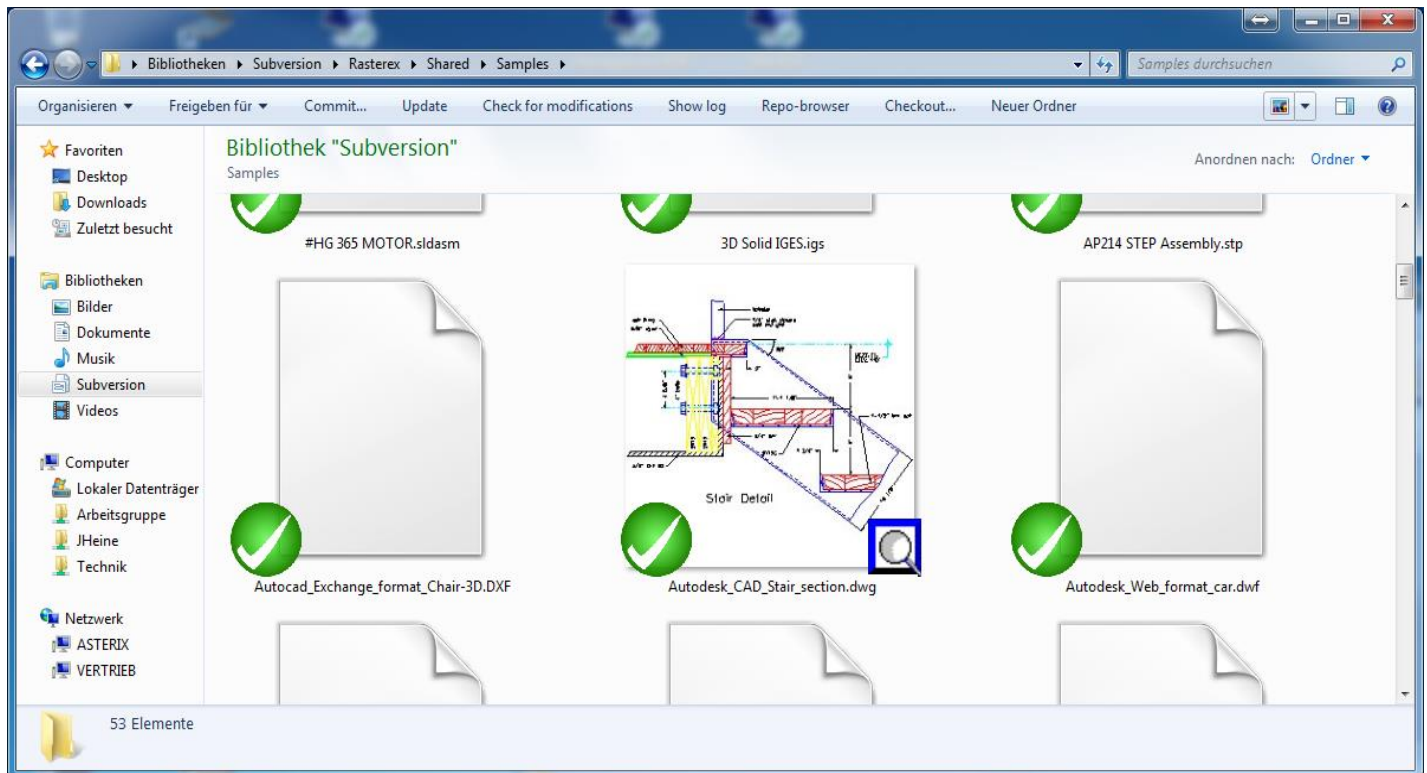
▸ Bibliotheken ▸ Subversion ▸ Rasterex ▸ Shared ▸ Samples ▸

Samples durchsuchen

Organisieren ▾ Freigeben für ▾ Commit... Update Check for modifications Show log Repo-browser Checkout... Neuer Ordner

Favoriten
Desktop
Downloads
Zuletzt besucht

Bibliotheken
Bilder
Dokumente
Musik
Subversion
Videos

Computer
Lokaler Datenträger
Arbeitsgruppe
JHeine
Technik

Netzwerk
ASTERIX
VERTRIEB

Bibliothek "Subversion"
Samples

Anordnen nach: Ordner ▾

#HG 365 MOTOR.sldasm
3D Solid IGES.igs
AP214 STEP Assembly.stp

Stair Detail

Autocad_Exchange_format_Chair-3D.DXF
Autodesk_CAD_Stair_section.dwg
Autodesk_Web_format_car.dwf

53 Elemente